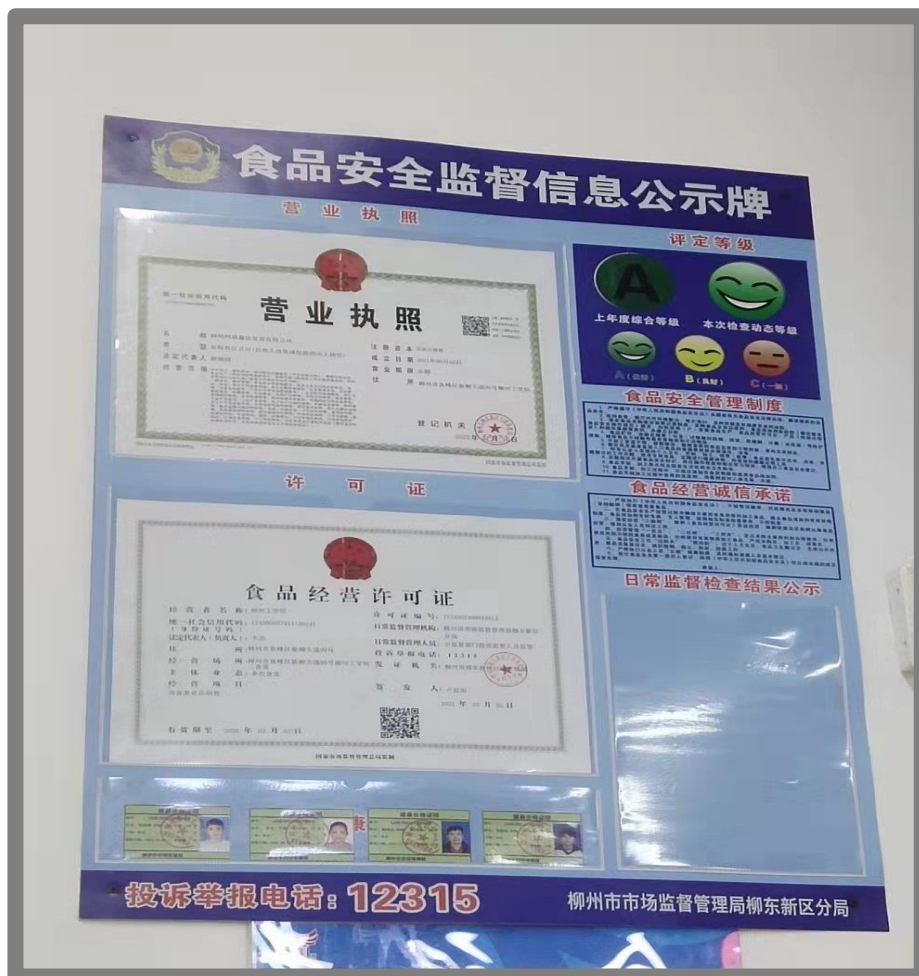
食品安全监督信息公示牌

营业执照

统一社会信用代码

营业执照

名称 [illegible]
类型 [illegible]
法定代表人 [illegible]
经营范围 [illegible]

注册资本 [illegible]
成立日期 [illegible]
营业期限 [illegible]
住所 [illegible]

登记机关

年 月 日

许可证

食品经营许可证

经营者名称 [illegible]
统一社会信用代码（身份证号码） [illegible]
法定代表人（负责人） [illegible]
住所 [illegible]
经营场所 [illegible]
主体业态 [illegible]
经营项目 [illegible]

许可证编号 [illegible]
日常监督管理机构 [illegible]
日常监督管理人员 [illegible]
投诉举报电话 12315
发证机关 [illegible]
签发人 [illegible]

年 月 日

有效期至 年 月 日

评定等级

A

上年度综合等级

本次检查动态等级

A（良好）

B（良好）

C（一般）

食品安全管理制度

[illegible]

食品经营诚信承诺

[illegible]

日常监督检查结果公示

健康合格证明

健康合格证明

健康合格证明

健康合格证明

投诉举报电话：12315

柳州市市场监督管理局柳东新区分局